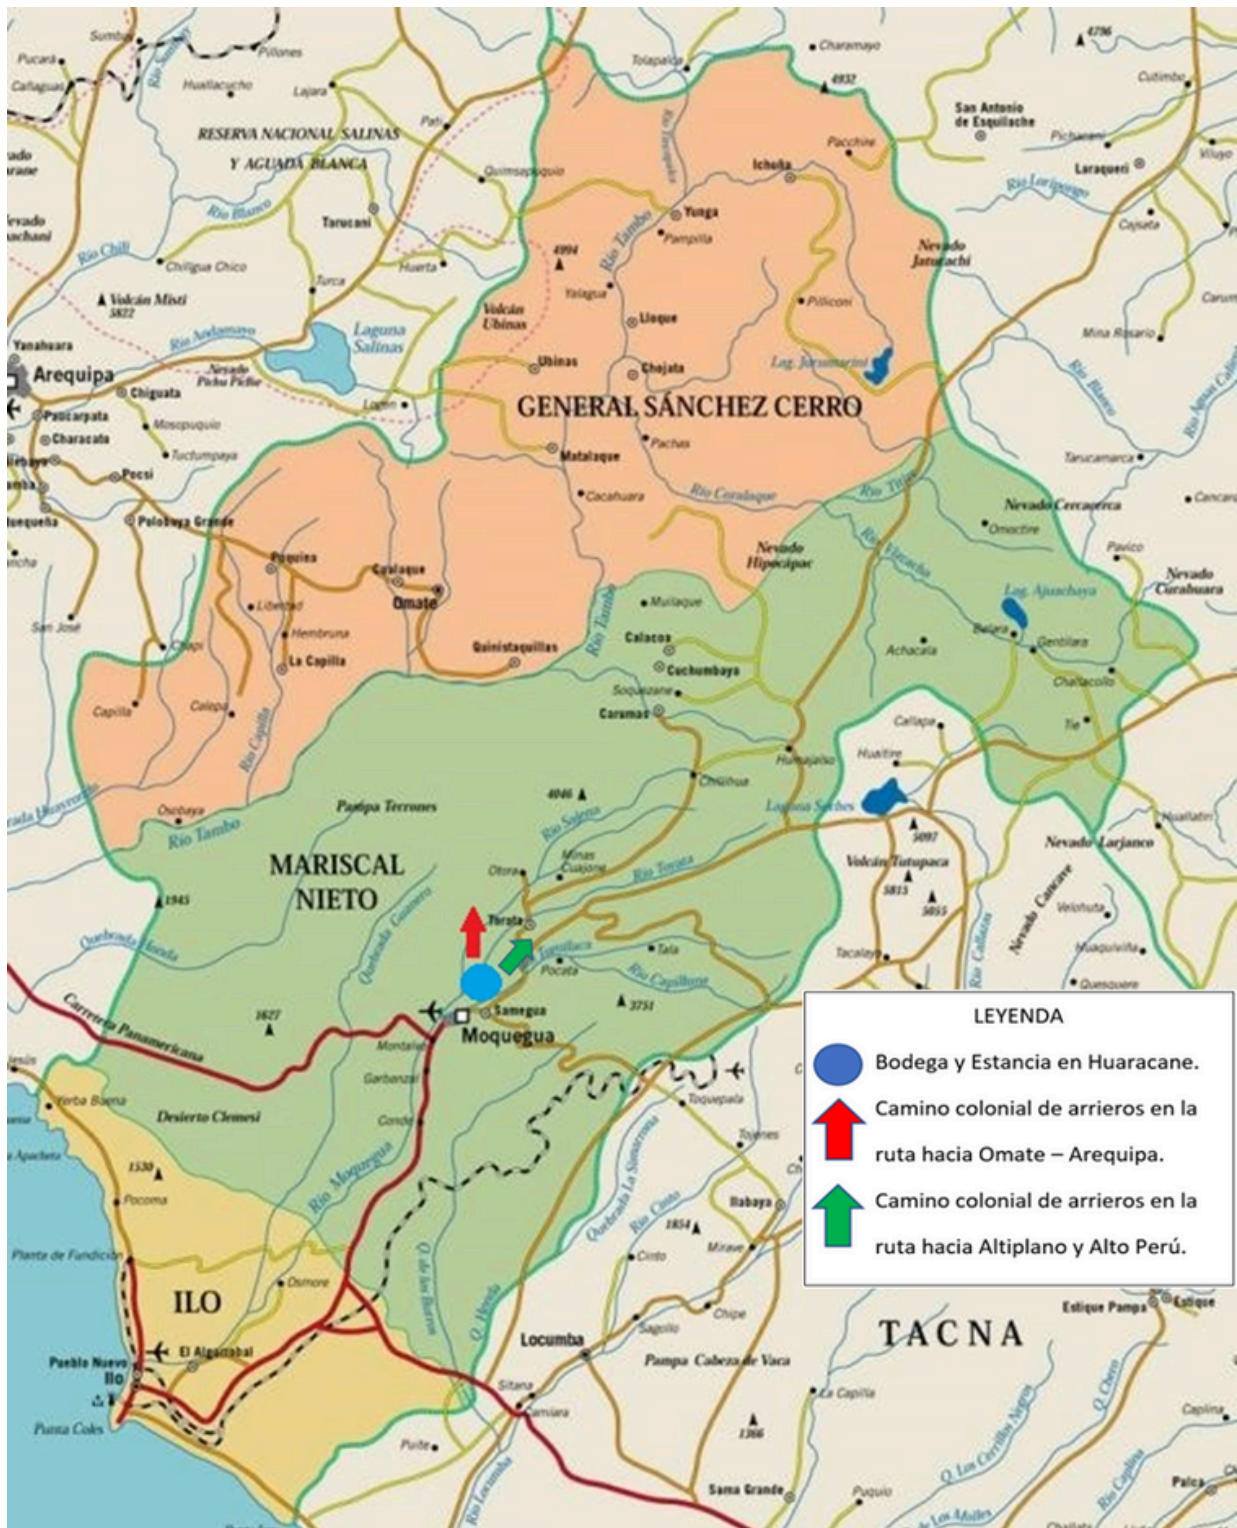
Pucará
Sumbay
Pillones
Cañaguas
Río Sumbay
Huallacucho
Lajara
Tolapalca
Charamayo
4796
4932
Cutimbo
RESERVA NACIONAL SALINAS
Y AGUADA BLANCA
Pati
Quimsapuquio
Río Tocopalca
Ichuña
Pacchine
San Antonio de Esquilache
Pichacani
Laraqueri
Vilque
Río Laripunco
Río Blanco
Tarucani
Río Tambo
Yunga
Pampilla
Cajsata
Nevado Chachani
Río Chili
Chiligua Chico
Huerta
4994
Nevado Jatuñachi
Volcán Misti 5822
Turca
Yalagua
Volcán Ubinas
Lloque
Pilliconi
Río Andamayo
Laguna Salinas
Mina Rosario
Yanahuara
Arequipa
Chiguata
Nevado Pichu Pichu
Ubinas
Chojata
Lag. Jarumarini
Río Blanco
Paucarpata
Characata
Mosopuquio
Tuctumpaya
Lucen
GENERAL SÁNCHEZ CERRO
Río Aguas Calientes
Pachas
Matalaque
Tarucamarca
Pocsi
Cacahuara
Río Coralaque
Río Titire
Nevado Cercacerca
Cancara
Polobaya Grande
Omacotire
Pavico
Puquina
Calalaque
Omate
Nevado Hipocapac
Río Vizcachas
Nevado Curahuara
Mullaque
Lag. Ajuachaya
Libertad
Hembruna
Calacoa
Río Tambo
San José
Chapi
La Capilla
Quinistaquillas
Cuchumbaya
Achacala
Bellaca
Gentilara
Soquezane
Chaltacollo
Capilla
Calepa
Carumas
Callapa
Tie
Río Capilla
Humajalso
Huaitire
Chilihua
Laguna Suches
Pampa Tecrones
4046
Río Sajena
Río Huaytire
5097
Huallatiri
Otobaya
Río Tambo
Nevado Larjanco
Minas Cuajone
Volcán Tutupaca
MARISCAL NIETO
Otora
Río Torata
5815
5055
Quebrada Guaneros
Torata
Nevado Cancave
1945
Velohuta
Tala
Río Callazas
Río Jarrillaca
Quebrada Honda
Pocata
Río Capillune
Tacalaya
Huaquivilla
3751
Quesquere
Samegua
Carretera Panamericana
1627
Moquegua
Montalvo
Garbanzal
Toquepala
Yerba Buena
Desierto Clemesi
Conde
Toquepala
Toiones
Río Moquegua
Quebrada La Sumarona
Río Cinto
1530
Pocoma
Ilabaya
1854
Mirave
Cinto
Planta de Fundición
Osmore
Q. de los Burros
Q. Honda
ILO
Chipe
Sagollo
Estique Pampa
Estique
El Algarrobal
Locumba
TACNA
Pueblo Nuevo
Ilo
Pampa Cabeza de Vaca
Sitana
Camiara
La Capilla
Q. Chero
Punta Coles
1366
Capilina
Puite
Río Locumba
Q. Los Cerrillos Negros
Río Caplina
Palca
Sama Grande
Puquio

LEYENDA
Bodega y Estancia en Huaracane.
Camino colonial de arrieros en la ruta hacia Omate – Arequipa.
Camino colonial de arrieros en la ruta hacia Altiplano y Alto Perú.